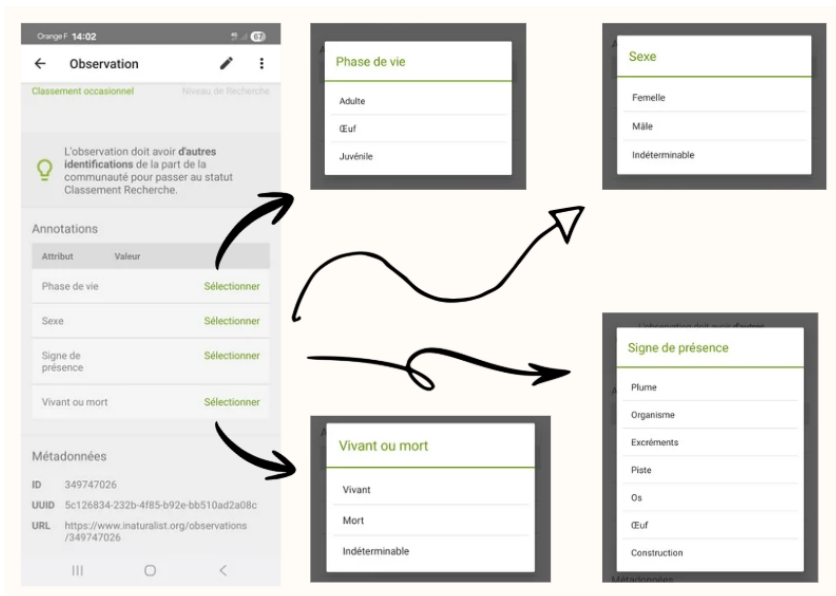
Orange F 14:02

Observation

Classement occasionnel Niveau de Recherche

L'observation doit avoir **d'autres identifications** de la part de la communauté pour passer au statut Classement Recherche.

Annotations

| Attribut | Valeur | |
|---|---|---|
| Phase de vie | | Sélectionner |
| Sexe | | Sélectionner |
| Signe de présence | | Sélectionner |
| Vivant ou mort | | Sélectionner |

Métadonnées

ID 349747026
UUID 5c126834-232b-4f85-b92e-bb510ad2a08c
URL https://www.inaturalist.org/observations/349747026

Phase de vie
Adulte
Œuf
Juvénile

Sexe
Femelle
Mâle
Indéterminable

Vivant ou mort
Vivant
Mort
Indéterminable

Signe de présence
Plume
Organisme
Excréments
Piste
Os
Œuf
Construction